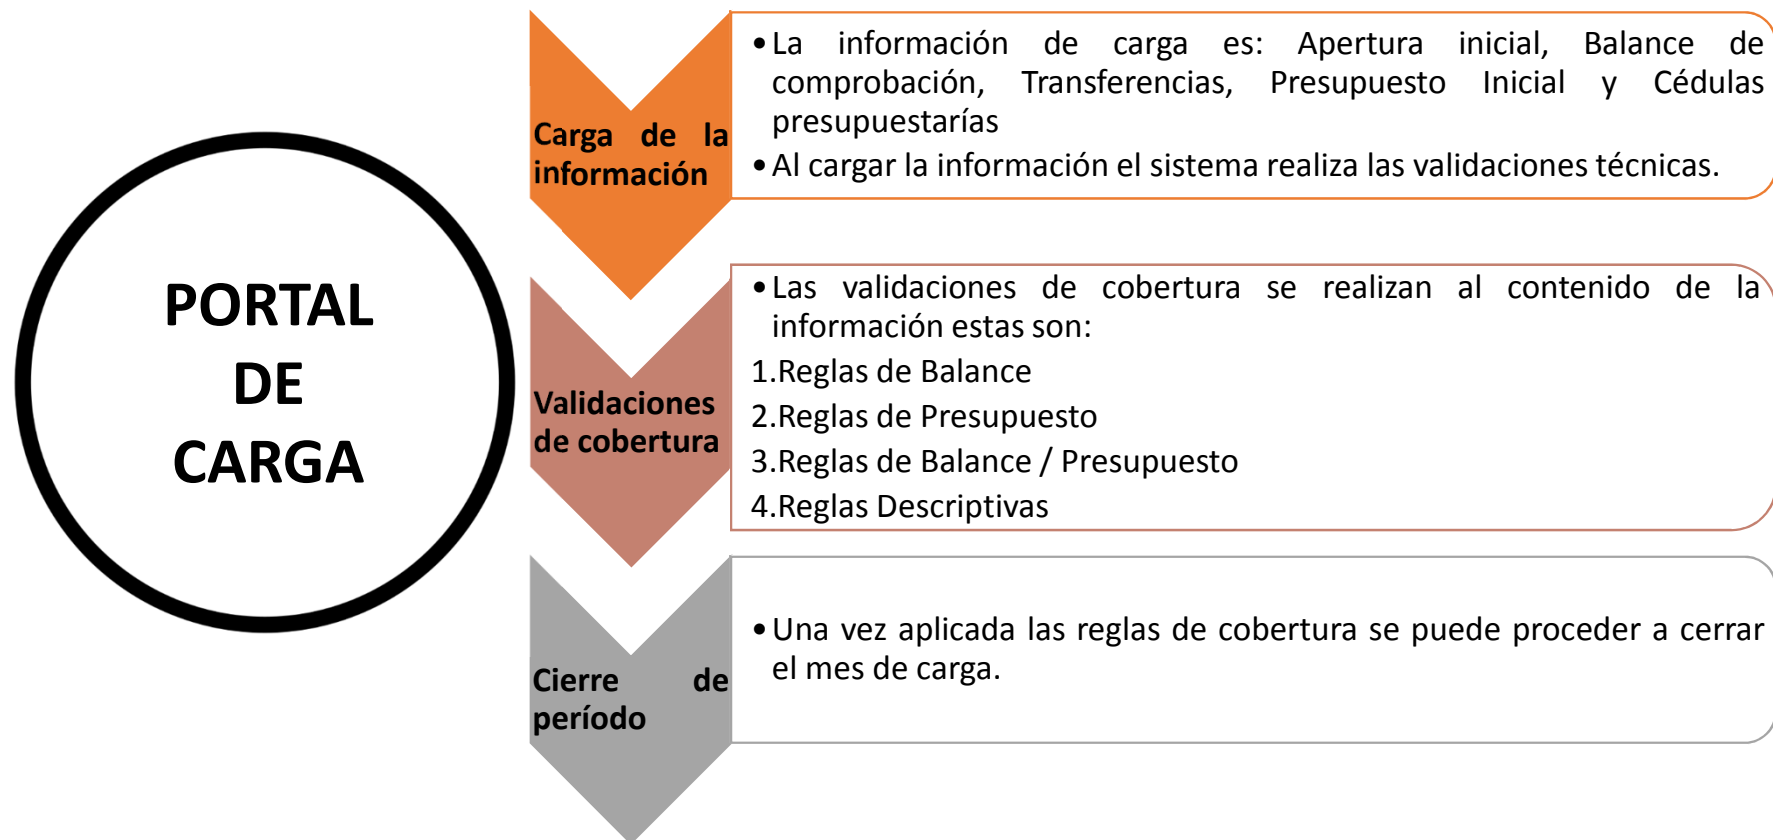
PORTAL DE CARGA

Carga de la información

• La información de carga es: Apertura inicial, Balance de comprobación, Transferencias, Presupuesto Inicial y Cédulas presupuestarías
• Al cargar la información el sistema realiza las validaciones técnicas.

Validaciones de cobertura

• Las validaciones de cobertura se realizan al contenido de la información estas son:
1.Reglas de Balance
2.Reglas de Presupuesto
3.Reglas de Balance / Presupuesto
4.Reglas Descriptivas

Cierre de período

• Una vez aplicada las reglas de cobertura se puede proceder a cerrar el mes de carga.